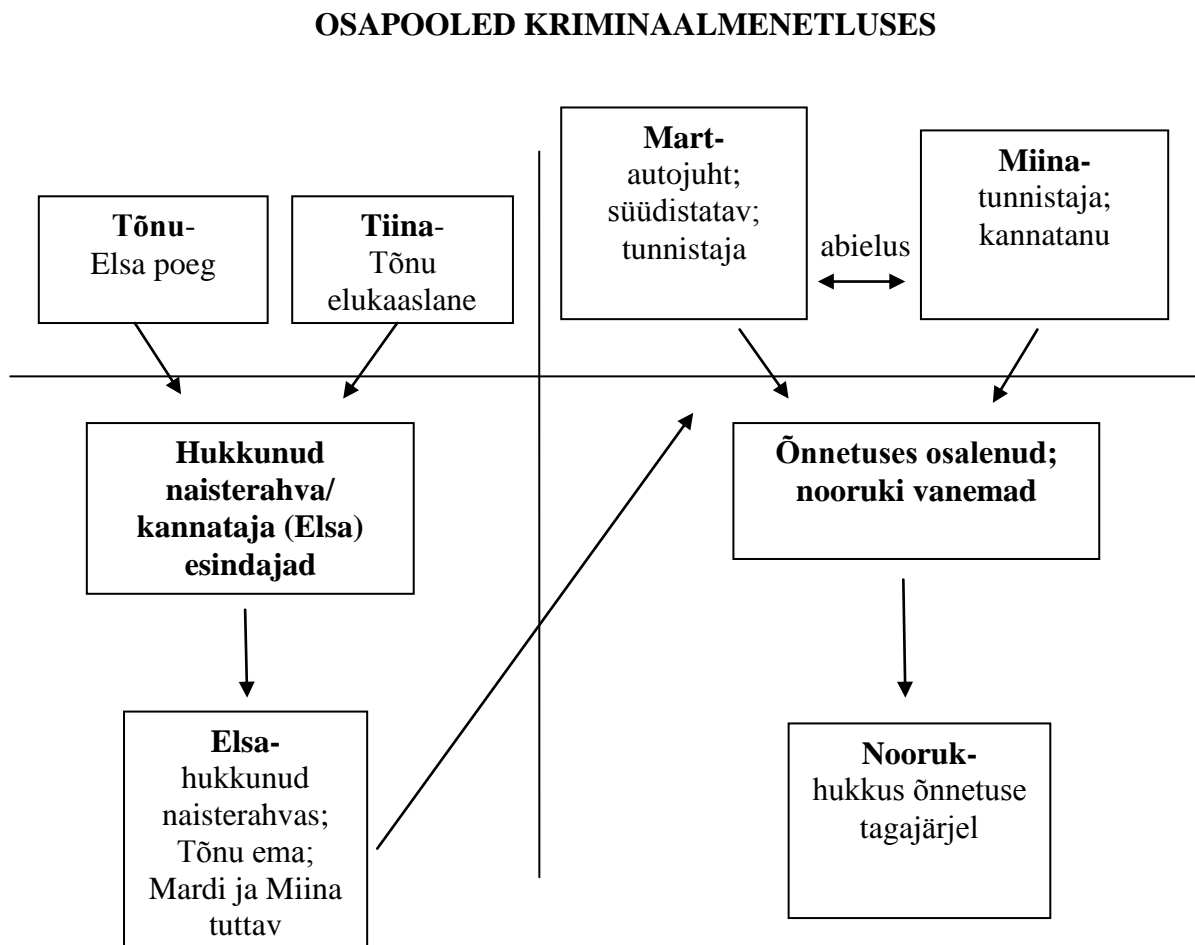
**OSAPOOLED KRIMINAALMENETLUSES**

**Tõnu**-
Elsa poeg

**Tiina**-
Tõnu elukaaslane

**Mart-**
autojuht; süüdistatav; tunnistaja

abielus

**Miina-**
tunnistaja; kannatanu

**Hukkunud naisterahva/ kannataja (Elsa) esindajad**

**Õnnetuses osalenud; nooruki vanemad**

**Elsa-**
hukkunud naisterahvas; Tõnu ema; Mardi ja Miina tuttav

**Nooruk-**
hukkus õnnetuse tagajärjel